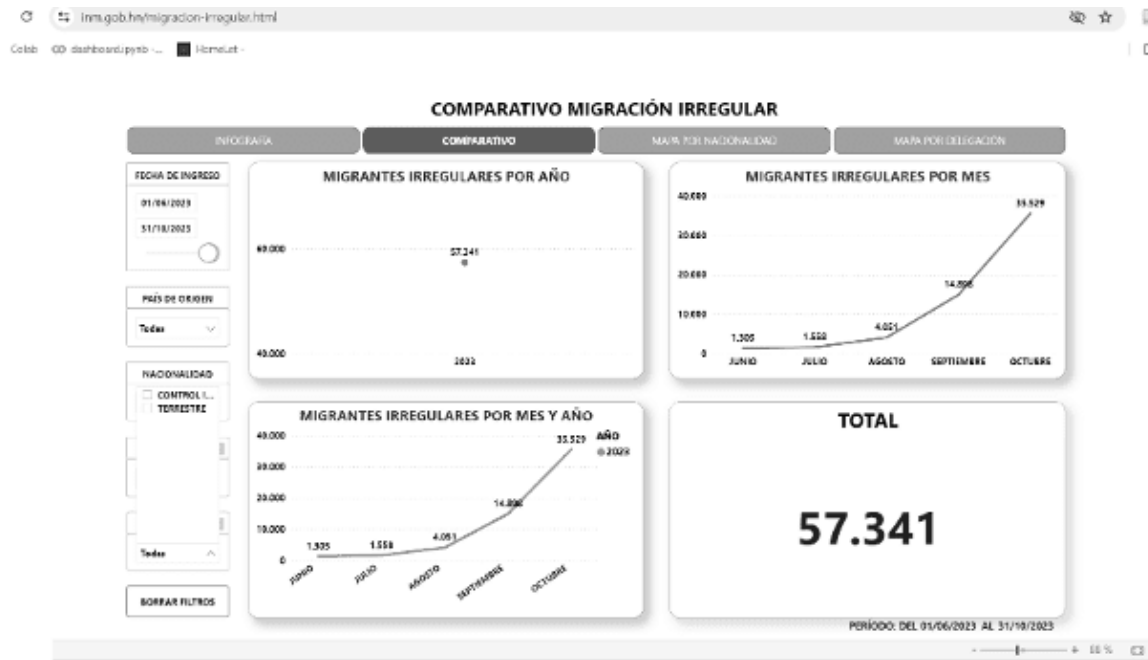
inm.gob.hn/migracion-irregular.html

Colab dashboard.pynb -... HomeLet -

COMPARATIVO MIGRACIÓN IRREGULAR

INFOGRAFÍA
COMPARATIVO
MAPA POR NACIONALIDAD
MAPA POR DELEGACIÓN

FECHA DE INGRESO
01/06/2023
31/10/2023

PAÍS DE ORIGEN
Todas

NACIONALIDAD
CONTROL I...
TERRESTRE

Todas

BORRAR FILTROS

MIGRANTES IRREGULARES POR AÑO
60.000
57.341
40.000
2023

MIGRANTES IRREGULARES POR MES
40.000
30.000
20.000
10.000
0
1.305
1.556
4.051
14.898
35.529
JUNIO
JULIO
AGOSTO
SEPTIEMBRE
OCTUBRE

MIGRANTES IRREGULARES POR MES Y AÑO
40.000
30.000
20.000
10.000
0
1.305
1.556
4.051
14.898
35.529
AÑO
2023
JUNIO
JULIO
AGOSTO
SEPTIEMBRE
OCTUBRE

TOTAL
57.341

PERÍODO: DEL 01/06/2023 AL 31/10/2023

88 %